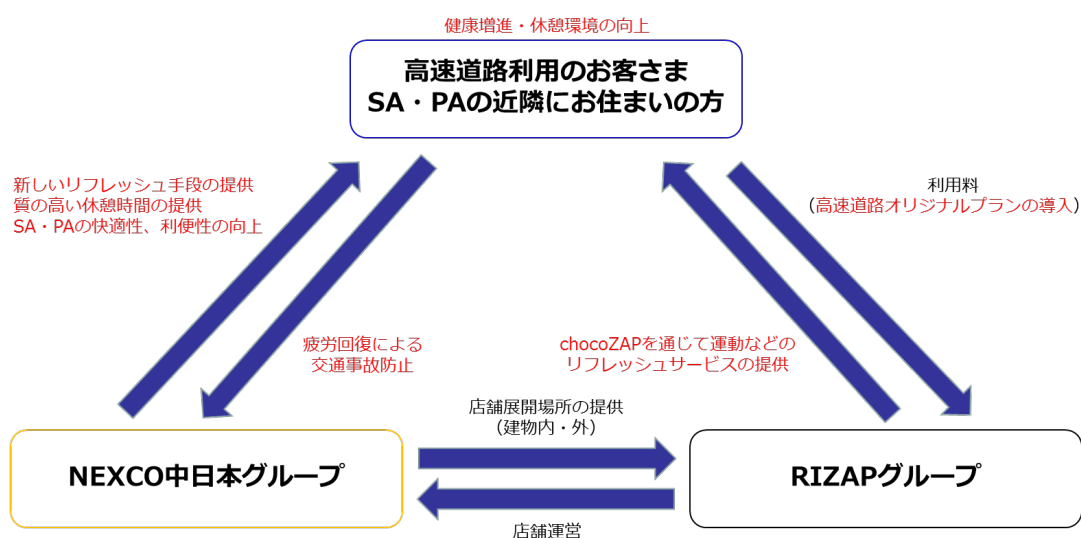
健康増進・休憩環境の向上

高速道路利用のお客さま
SA・PAの近隣にお住まいの方

新しいリフレッシュ手段の提供
質の高い休憩時間の提供
SA・PAの快適性、利便性の向上

利用料
（高速道路オリジナルプランの導入）

疲労回復による
交通事故防止

chocoZAPを通じて運動などの
リフレッシュサービスの提供

店舗展開場所の提供
（建物内・外）

NEXCO中日本グループ

RIZAPグループ

店舗運営